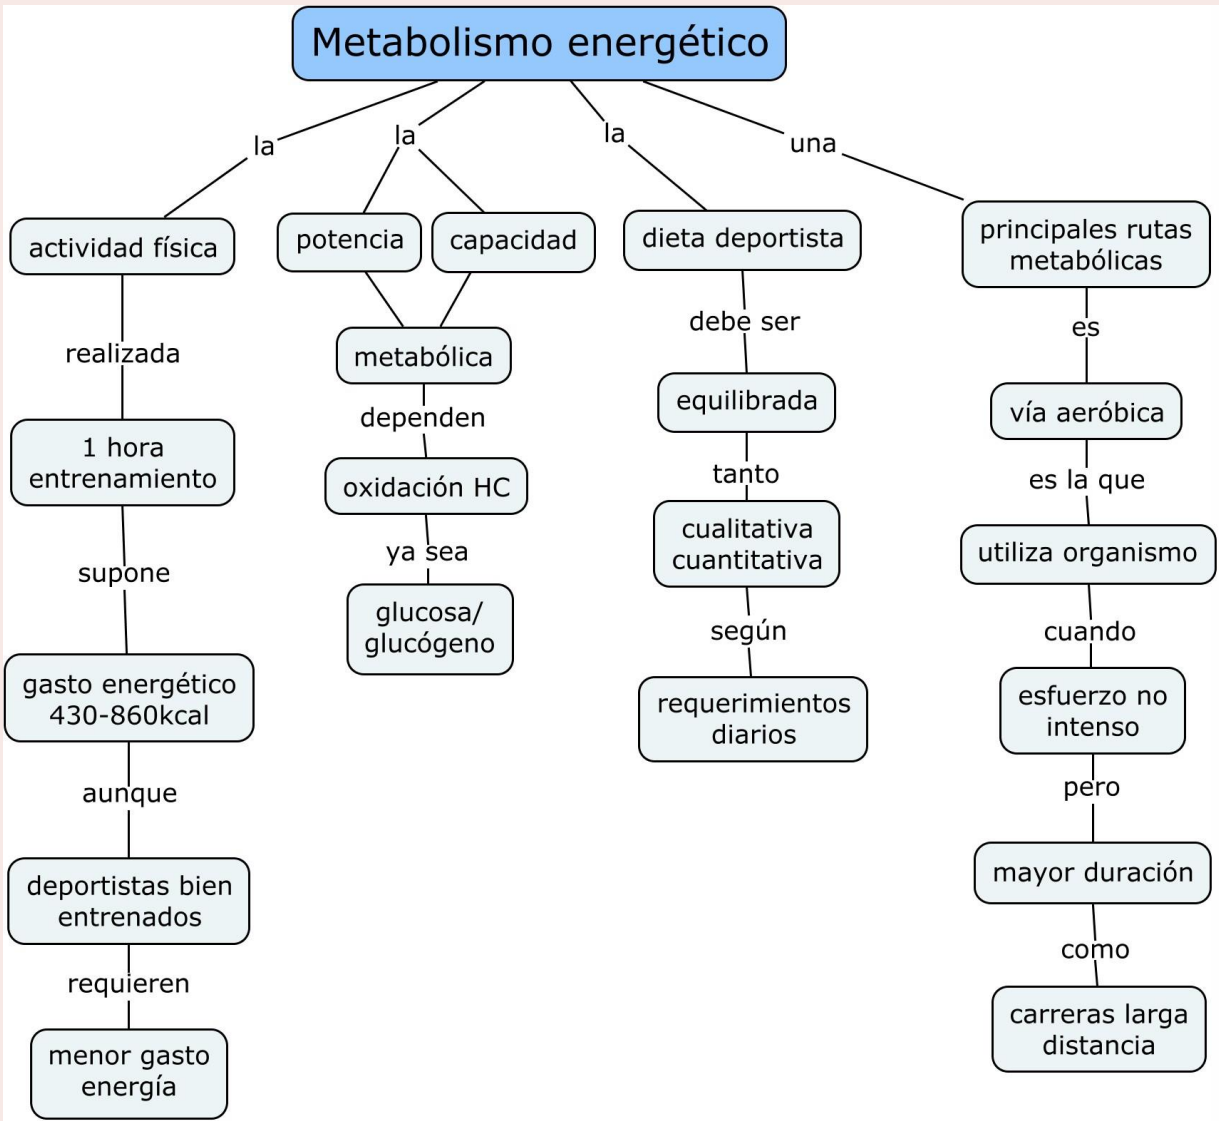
Metabolismo energético

la

actividad física

realizada

1 hora entrenamiento

supone

gasto energético 430-860kcal

aunque

deportistas bien entrenados

requieren

menor gasto energía

la

potencia

capacidad

metabólica

dependen

oxidación HC

ya sea

glucosa/ glucógeno

la

dieta deportista

debe ser

equilibrada

tanto

cualitativa cuantitativa

según

requerimientos diarios

una

principales rutas metabólicas

es

vía aeróbica

es la que

utiliza organismo

cuando

esfuerzo no intenso

pero

mayor duración

como

carreras larga distancia